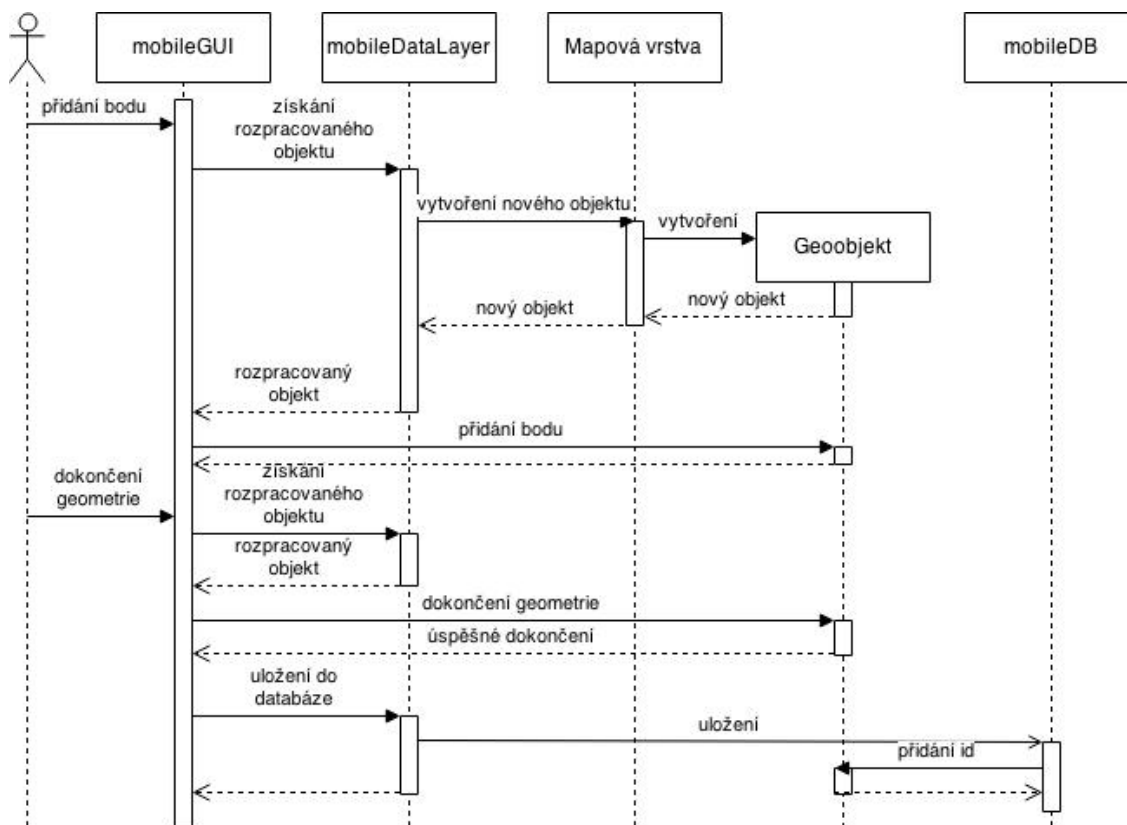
mobileGUI

mobileDataLayer

Mapová vrstva

mobileDB

přidání bodu

získání rozpracovaného objektu

vytvoření nového objektu

vytvoření

Geoobjekt

nový objekt

nový objekt

rozpracovaný objekt

přidání bodu

dokončení geometrie

získání rozpracovaného objektu

rozpracovaný objekt

dokončení geometrie

úspěšné dokončení

uložení do databáze

uložení

přidání id